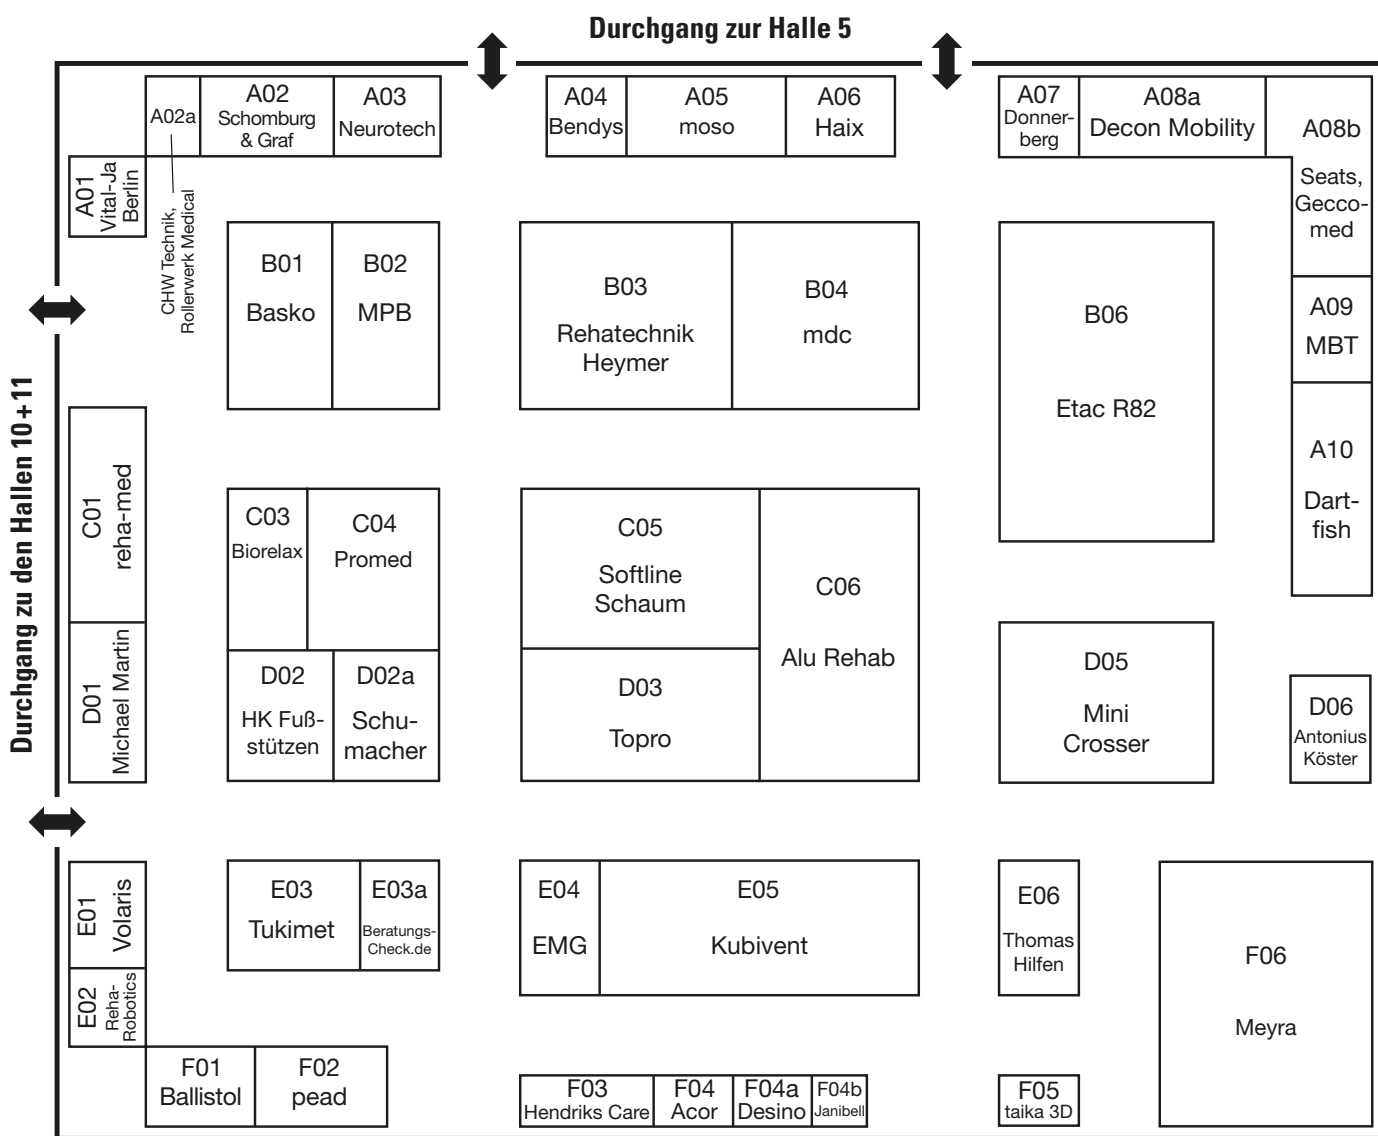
Durchgang zur Halle 5

A02a
A02 Schomburg & Graf
A03 Neurotech
A04 Bendys
A05 moso
A06 Haix
A07 Donnerberg
A08a Decon Mobility
A08b Seats, Gecco-med

A01 Vital-Ja Berlin
CHW Technik, Rollerwerk Medical

B01 Basko
B02 MPB
B03 Rehatechnik Heymer
B04 mdc
B06 Etac R82
A09 MBT
A10 Dartfish

Durchgang zu den Hallen 10+11

C01 reha-med
C03 Biorelax
C04 Promed
C05 Softline Schaum
C06 Alu Rehab

D01 Michael Martin
D02 HK Fußstützen
D02a Schumacher
D03 Topro
D05 Mini Crosser
D06 Antonius Köster

E01 Volaris
E02 Reha-Robotics
E03 Tukimet
E03a Beratungs-Check.de
E04 EMG
E05 Kubivent
E06 Thomas Hilfen
F06 Meyra

F01 Ballistol
F02 pead
F03 Hendriks Care
F04 Acor
F04a Desino
F04b Janibell
F05 taika 3D